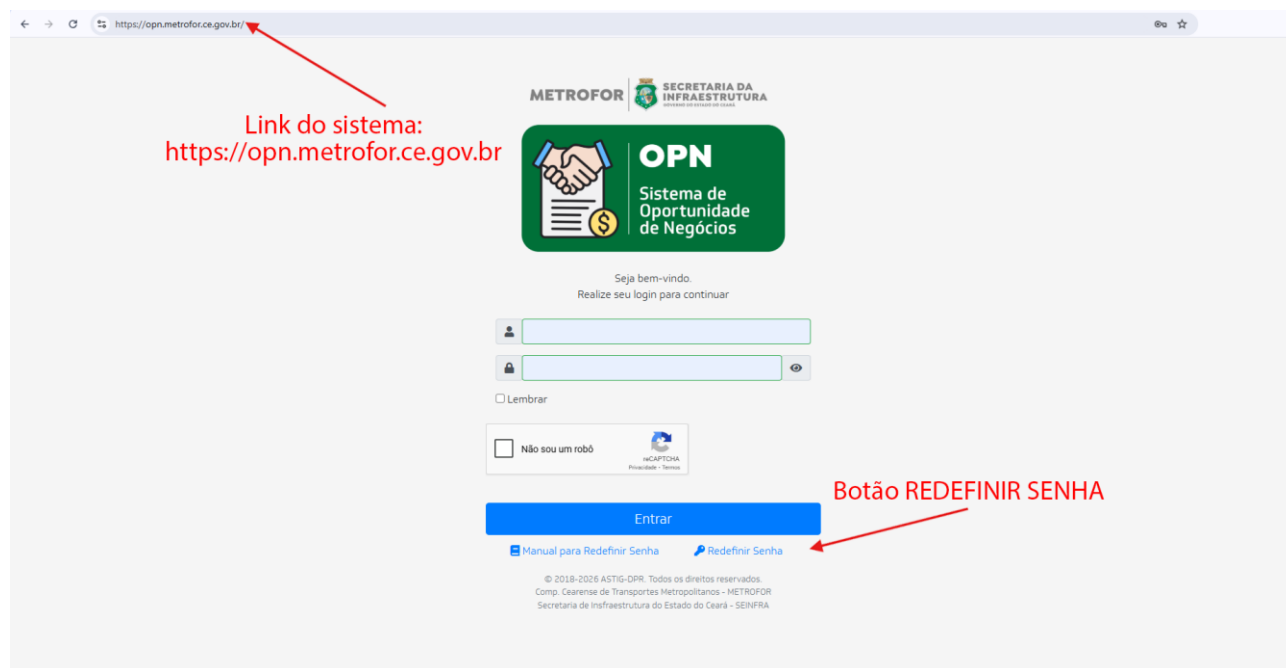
https://opn.metrofor.ce.gov.br/

Link do sistema:
https://opn.metrofor.ce.gov.br

METROFOR SECRETARIA DA INFRAESTRUTURA
GOVERNO DO ESTADO DO CEARÁ

OPN
Sistema de Oportunidade de Negócios

Seja bem-vindo.
Realize seu login para continuar

Lembrar

Não sou um robô
reCAPTCHA
Privacidade - Termos

Botão REDEFINIR SENHA

Entrar

Manual para Redefinir Senha
Redefinir Senha

© 2018-2026 ASTIG-DPR. Todos os direitos reservados.
Comp. Cearense de Transportes Metropolitanos - METROFOR
Secretaria de Infraestrutura do Estado do Ceará - SEINFRA